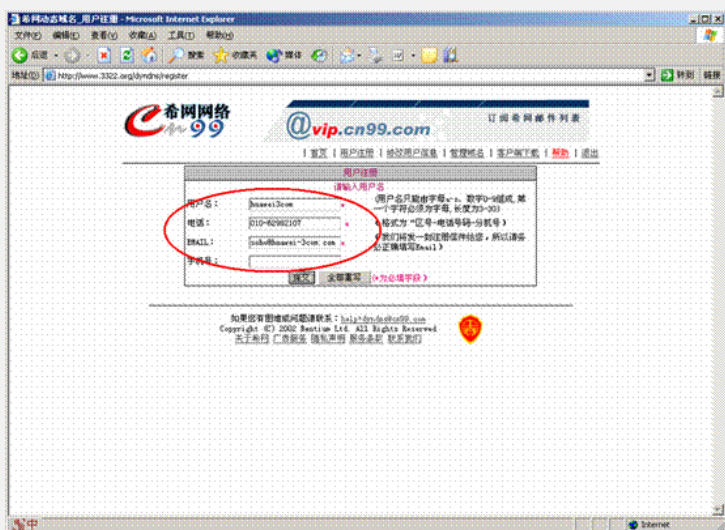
希网动态域名_用户注册 - Microsoft Internet Explorer

文件(F) 编辑(E) 查看(V) 收藏(A) 工具(T) 帮助(H)

后退 搜索 收藏夹 媒体

地址(D) http://www.3322.org/dyndns/register 转到 链接

希网网络 cn99

@vip.cn99.com

订阅希网邮件列表

| 首页 | 用户注册 | 修改用户信息 | 管理域名 | 客户端下载 | 帮助 | 退出

用户注册

请输入用户名

用户名: huawei3com *

(用户名只能由字母a-z、数字0-9组成,第一个字符必须为字母,长度为3-20)

电话: 010-82882107 *

(格式为"区号-电话号码-分机号")

EMAIL: soho@huawei-3com.com *

(我们将发一封注册信件给您,所以请务必正确填写Email)

手机号:

提交 全部重写 (*为必填字段)

如果您有图难或问题请联系: help*dyndns@cn99.com

Copyright (C) 2002 Bentium Ltd. All Reserved

关于希网 | 广告服务 | 隐私声明 | 服务条款 | 联系我们

Internet